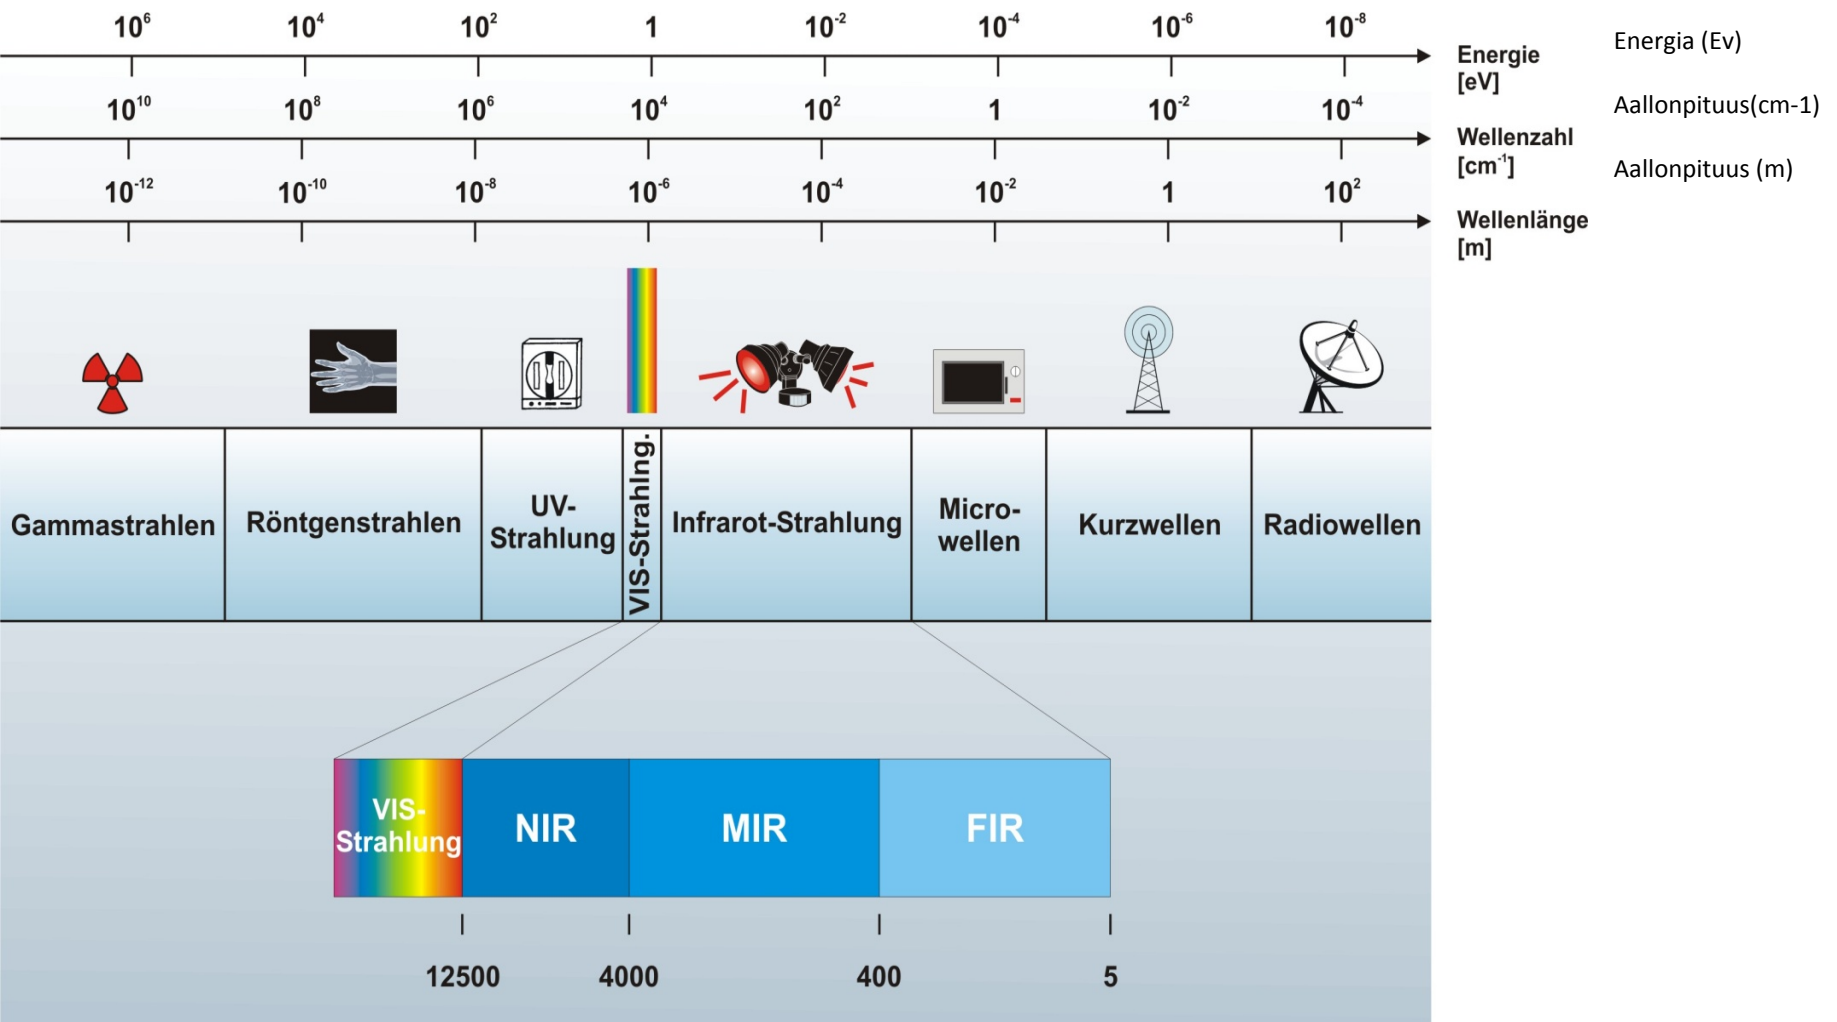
$10^6$ $10^4$ $10^2$ 1 $10^{-2}$ $10^{-4}$ $10^{-6}$ $10^{-8}$ Energie [eV]

Energia (Ev)

$10^{10}$ $10^8$ $10^6$ $10^4$ $10^2$ 1 $10^{-2}$ $10^{-4}$ Wellenzahl [$cm^{-1}$]

Aallonpituus(cm-1)

$10^{-12}$ $10^{-10}$ $10^{-8}$ $10^{-6}$ $10^{-4}$ $10^{-2}$ 1 $10^2$ Wellenlänge [m]

Aallonpituus (m)

Gammastrahlen

Röntgenstrahlen

UV-Strahlung

VIS-Strahlng.

Infrarot-Strahlung

Micro-wellen

Kurzwellen

Radiowellen

VIS-Strahlung

NIR

MIR

FIR

12500

4000

400

5